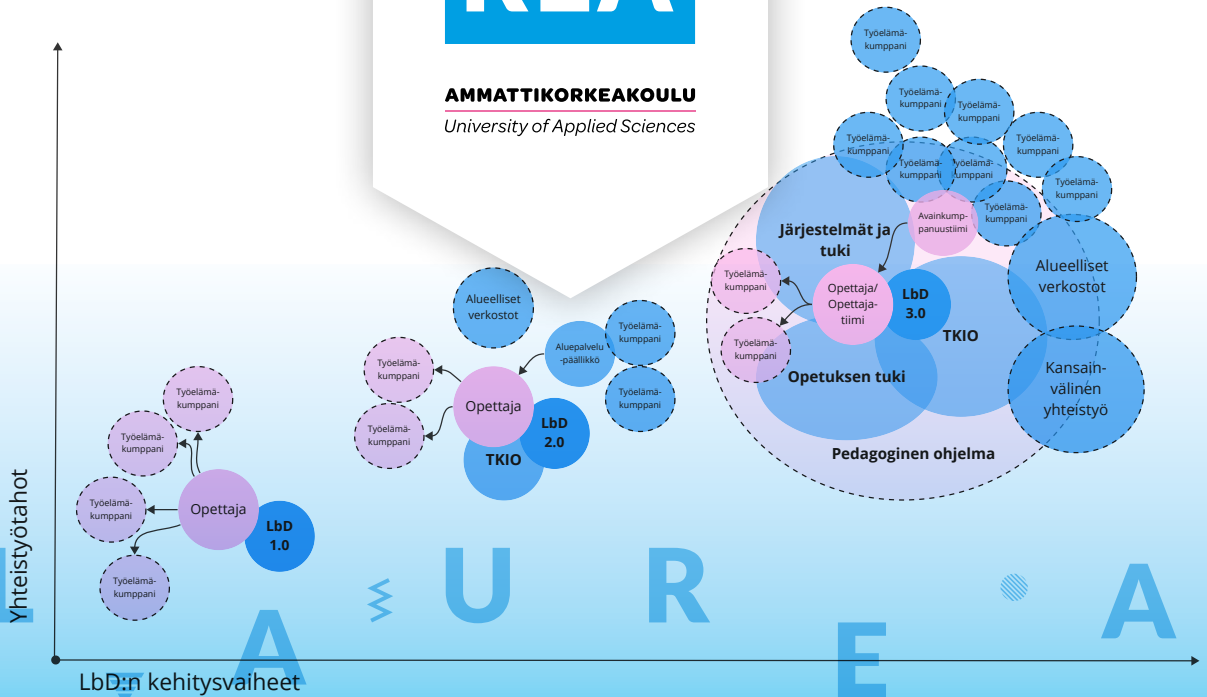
REA

AMMATTIKORKEAKOULU
University of Applied Sciences

Työelämäkumppani
Työelämäkumppani
Työelämäkumppani
Työelämäkumppani
Työelämäkumppani
Työelämäkumppani
Työelämäkumppani
Työelämäkumppani
Työelämäkumppani

Järjestelmät ja tuki
Avainkumppanuustiimi
Työelämäkumppani
Työelämäkumppani
Opettaja/ Opettajatiimi
LbD 3.0
TKIO
Opetuksen tuki
Alueelliset verkostot
Kansainvälinen yhteistyö
Pedagoginen ohjelma

Alueelliset verkostot
Aluepalvelupäällikkö
Työelämäkumppani
Työelämäkumppani
Työelämäkumppani
Työelämäkumppani
Opettaja
LbD 2.0
TKIO

Työelämäkumppani
Työelämäkumppani
Työelämäkumppani
Työelämäkumppani
Opettaja
LbD 1.0

L
A
U
R
E
A

Yhteistyötahot
LbD:n kehitysvaiheet